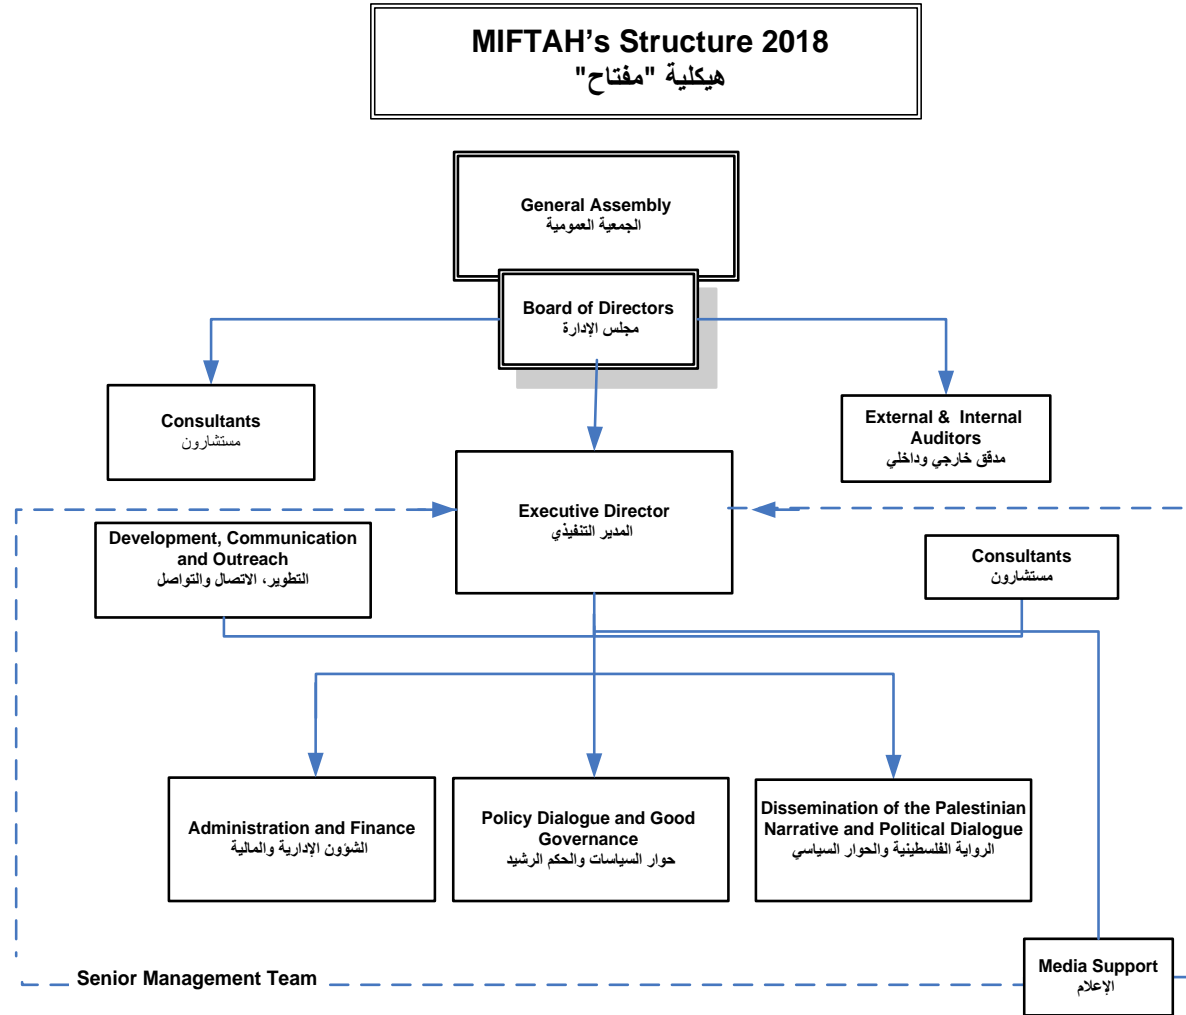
MIFTAH's Structure 2018
هيكلية "مفتاح"

General Assembly
الجمعية العمومية

Board of Directors
مجلس الإدارة

Consultants
مستشارون

External & Internal Auditors
مدقق خارجي وداخلي

Executive Director
المدير التنفيذي

Development, Communication and Outreach
التطوير، الاتصال والتواصل

Consultants
مستشارون

Administration and Finance
الشؤون الإدارية والمالية

Policy Dialogue and Good Governance
حوار السياسات والحكم الرشيد

Dissemination of the Palestinian Narrative and Political Dialogue
الرواية الفلسطينية والحوار السياسي

Senior Management Team

Media Support
الإعلام